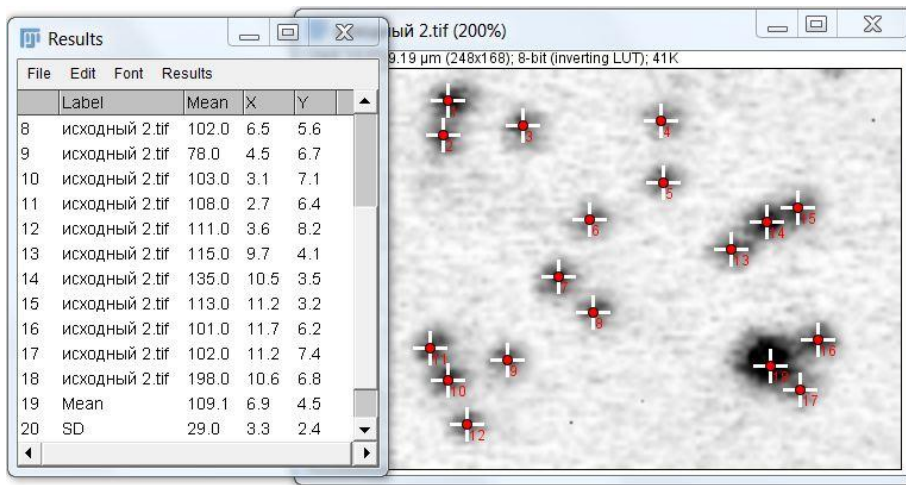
Results

File Edit Font Results

| | Label | Mean | X | Y |
|---|---|---|---|---|
| 8 | исходный 2.tif | 102.0 | 6.5 | 5.6 |
| 9 | исходный 2.tif | 78.0 | 4.5 | 6.7 |
| 10 | исходный 2.tif | 103.0 | 3.1 | 7.1 |
| 11 | исходный 2.tif | 108.0 | 2.7 | 6.4 |
| 12 | исходный 2.tif | 111.0 | 3.6 | 8.2 |
| 13 | исходный 2.tif | 115.0 | 9.7 | 4.1 |
| 14 | исходный 2.tif | 135.0 | 10.5 | 3.5 |
| 15 | исходный 2.tif | 113.0 | 11.2 | 3.2 |
| 16 | исходный 2.tif | 101.0 | 11.7 | 6.2 |
| 17 | исходный 2.tif | 102.0 | 11.2 | 7.4 |
| 18 | исходный 2.tif | 198.0 | 10.6 | 6.8 |
| 19 | Mean | 109.1 | 6.9 | 4.5 |
| 20 | SD | 29.0 | 3.3 | 2.4 |

ый 2.tif (200%)

9.19 µm (248x168); 8-bit (inverting LUT); 41K

1 2 3 4 5 6 7 8 9 10 11 12 13 14 15 16 17 18